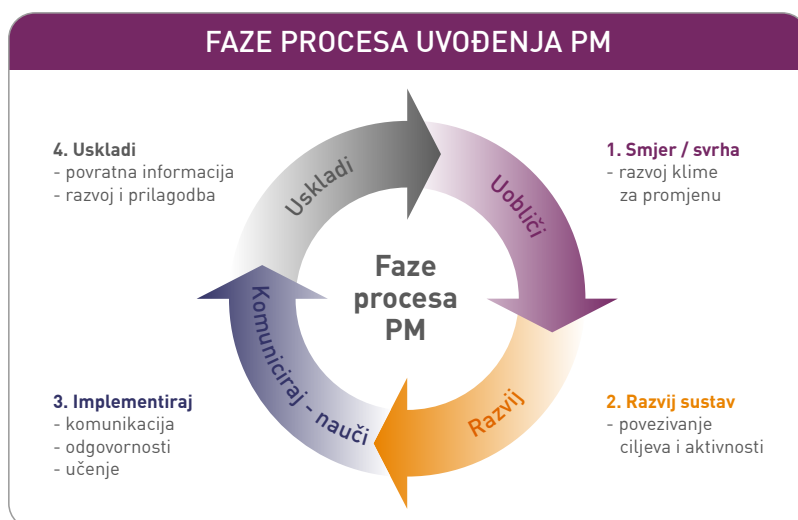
FAZE PROCESA UVOĐENJA PM

4. Uskladi
- povratna informacija
- razvoj i prilagodba

Uskladi

Uobliči

1. Smjer / svrha
- razvoj klime za promjenu

Faze procesa PM

Komuniciraj - nauči

Razvij

3. Implementiraj
- komunikacija
- odgovornosti
- učenje

2. Razvij sustav
- povezivanje ciljeva i aktivnosti